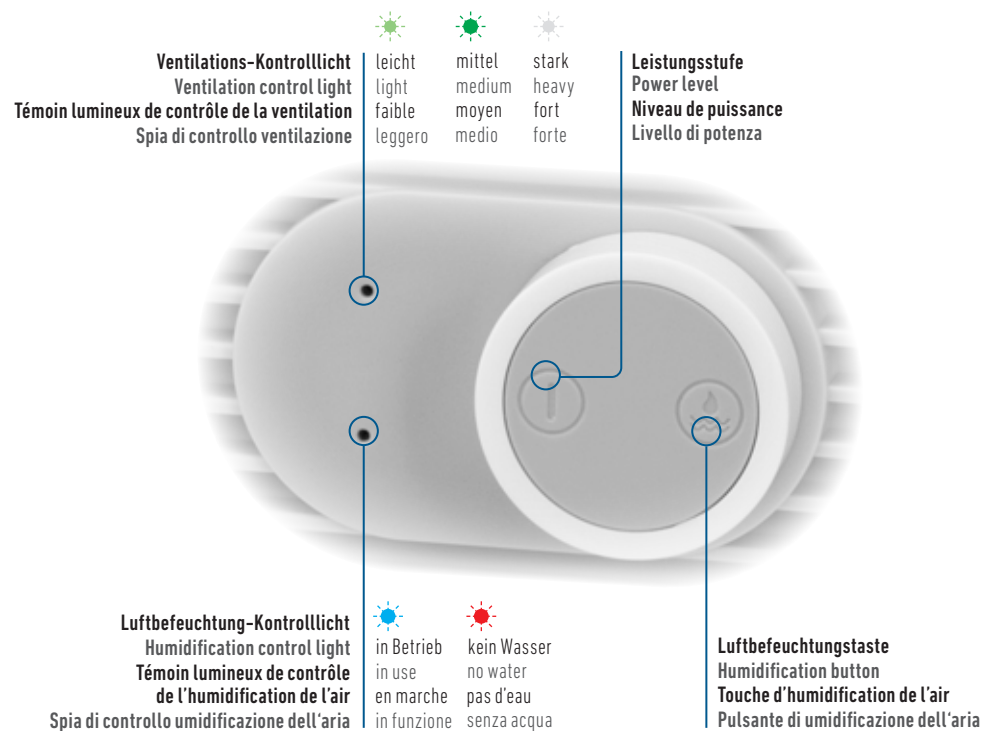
Ventilations-Kontrolllicht
Ventilation control light
Témoin lumineux de contrôle de la ventilation
Spia di controllo ventilazione

| leicht | mittel | stark |
|---|---|---|
| light | medium | heavy |
| faible | moyen | fort |
| leggero | medio | forte |

Leistungsstufe
Power level
Niveau de puissance
Livello di potenza

Luftbefeuchtung-Kontrolllicht
Humidification control light
Témoin lumineux de contrôle de l'humidification de l'air
Spia di controllo umidificazione dell'aria

| in Betrieb | kein Wasser |
|---|---|
| in use | no water |
| en marche | pas d'eau |
| in funzione | senza acqua |

Luftbefeuchtungstaste
Humidification button
Touche d'humidification de l'air
Pulsante di umidificazione dell'aria